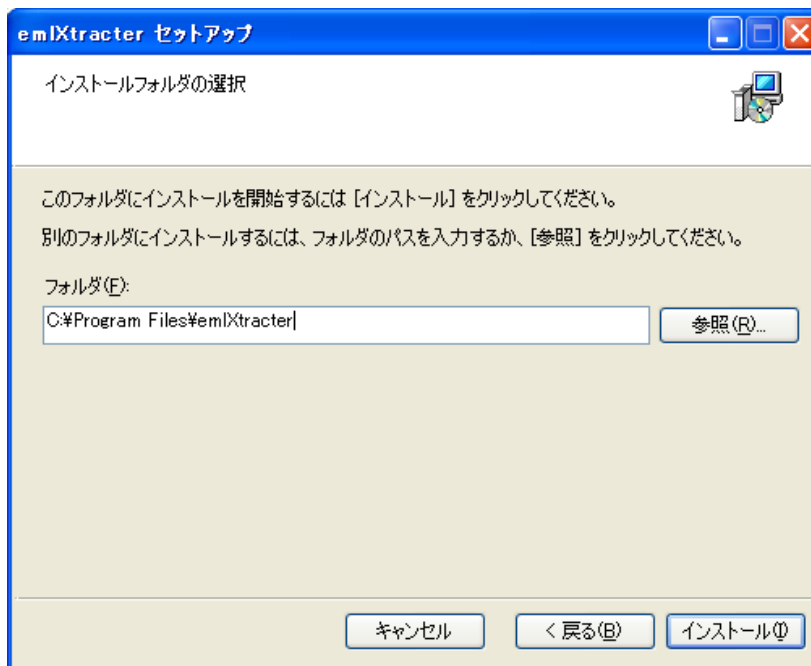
emlXtracter セットアップ

インストールフォルダの選択

このフォルダにインストールを開始するには [インストール] をクリックしてください。

別のフォルダにインストールするには、フォルダのパスを入力するか、[参照] をクリックしてください。

フォルダ(F):

C:¥Program Files¥emlXtracter

参照(R)...

キャンセル

< 戻る(B)

インストール(I)